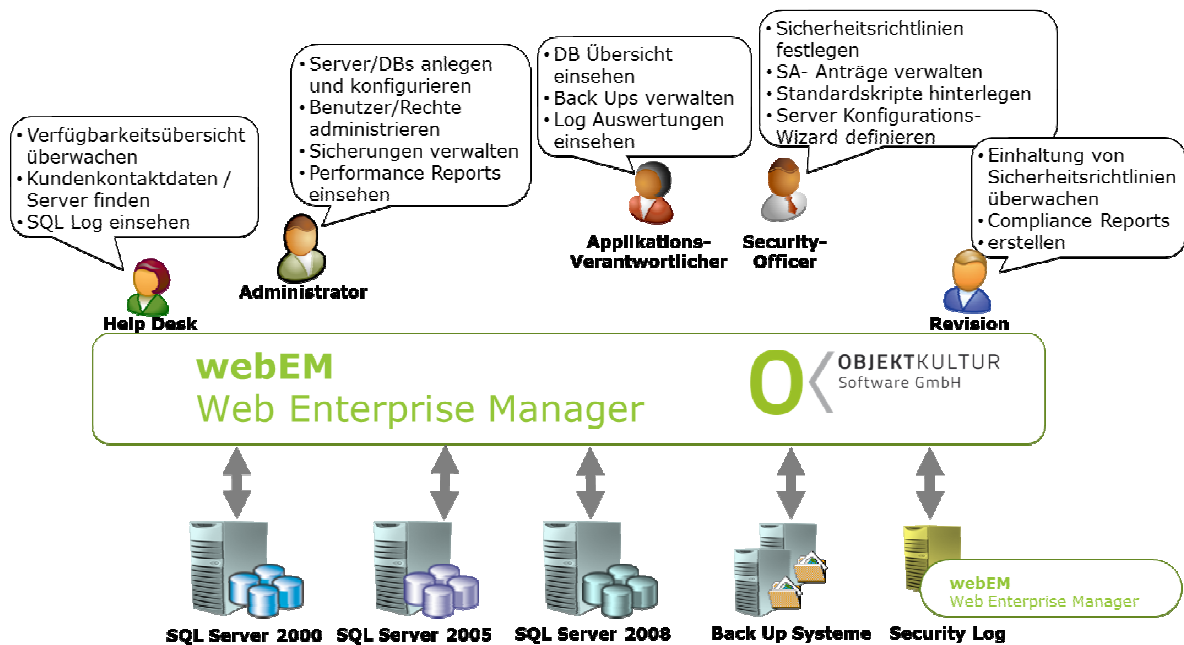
• Verfügbarkeitsübersicht überwachen
• Kundenkontaktdaten / Server finden
• SQL Log einsehen

Help Desk

• Server/DBs anlegen und konfigurieren
• Benutzer/Rechte administrieren
• Sicherungen verwalten
• Performance Reports einsehen

Administrator

• DB Übersicht einsehen
• Back Ups verwalten
• Log Auswertungen einsehen

Applikations-Verantwortlicher

• Sicherheitsrichtlinien festlegen
• SA- Anträge verwalten
• Standardskripte hinterlegen
• Server Konfigurations-Wizard definieren

Security-Officer

• Einhaltung von Sicherheitsrichtlinien überwachen
• Compliance Reports
• erstellen

Revision

webEM
Web Enterprise Manager

OBJEKTKULTUR
Software GmbH

SQL Server 2000
SQL Server 2005
SQL Server 2008
Back Up Systeme
Security Log

webEM
Web Enterprise Manager